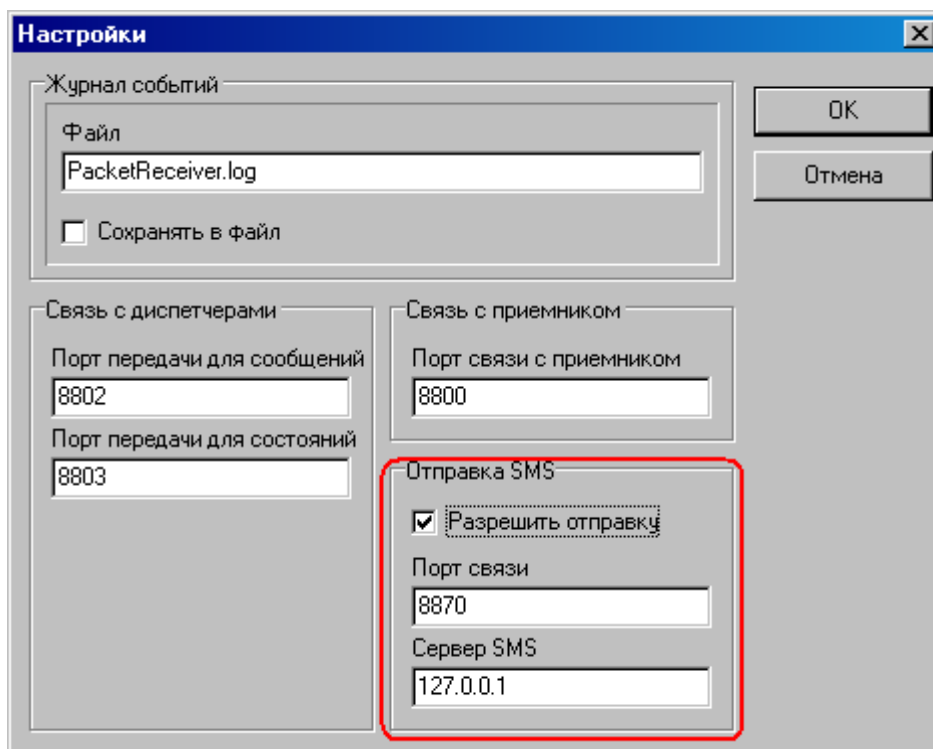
Настройки

Журнал событий

Файл

PacketReceiver.log

Сохранять в файл

OK

Отмена

Связь с диспетчерами

Порт передачи для сообщений

8802

Порт передачи для состояний

8803

Связь с приемником

Порт связи с приемником

8800

Отправка SMS

Разрешить отправку

Порт связи

8870

Сервер SMS

127.0.0.1